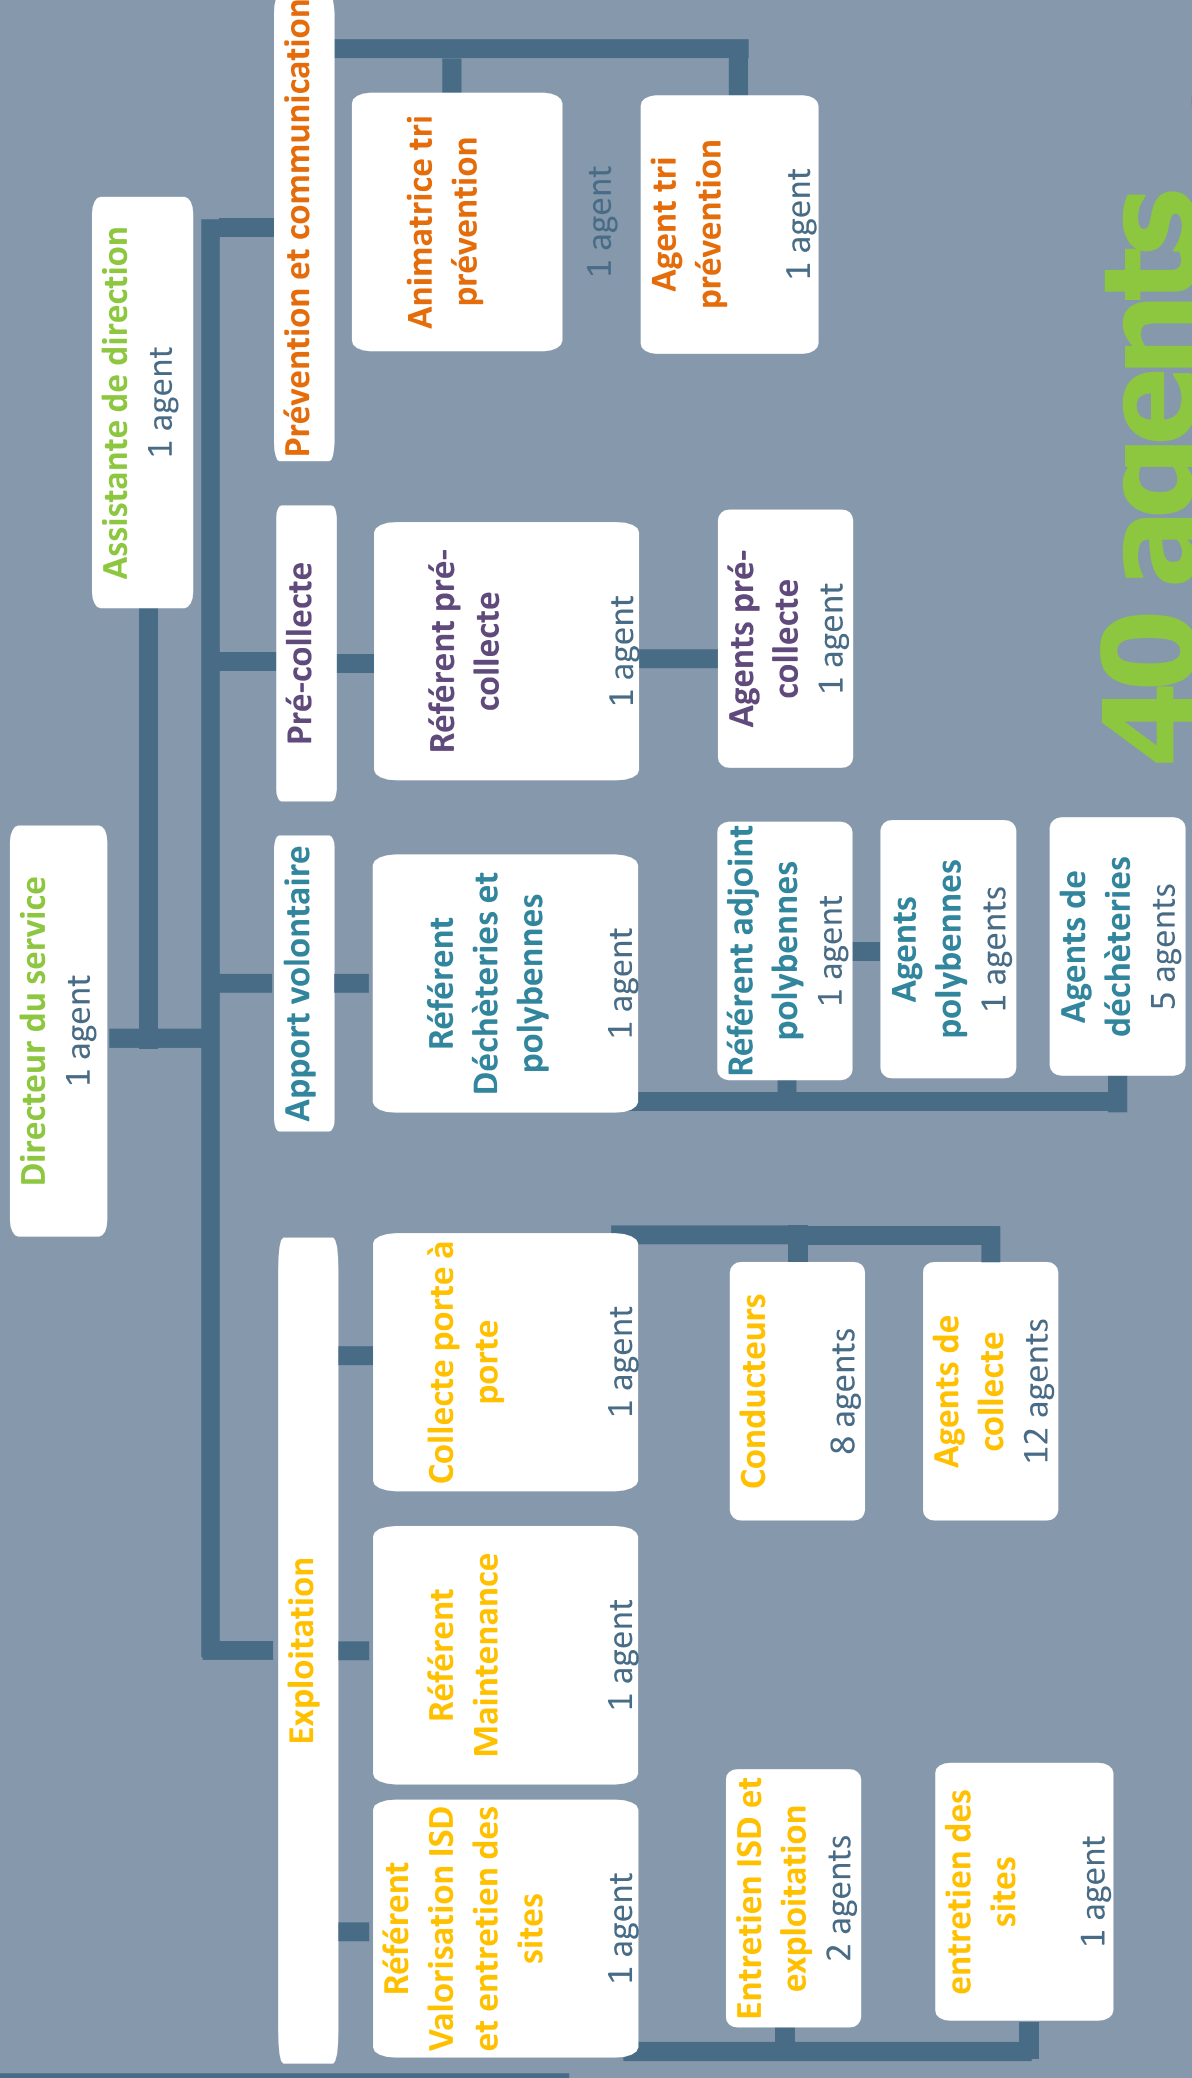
Directeur du service
1 agent

Assistante de direction
1 agent

Prévention et communication

Animatrice tri prévention
1 agent

Agent tri prévention
1 agent

Pré-collecte

Référent pré-collecte
1 agent

Agents pré-collecte
1 agent

Apport volontaire

Référent Déchèteries et polybennes
1 agent

Référent adjoint polybennes
1 agent

Agents polybennes
1 agents

Agents de déchèteries
5 agents

Exploitation

Collecte porte à porte
1 agent

Conducteurs
8 agents

Agents de collecte
12 agents

Référent Maintenance
1 agent

Référent Valorisation ISD et entretien des sites
1 agent

Entretien ISD et exploitation
2 agents

entretien des sites
1 agent

40 agents